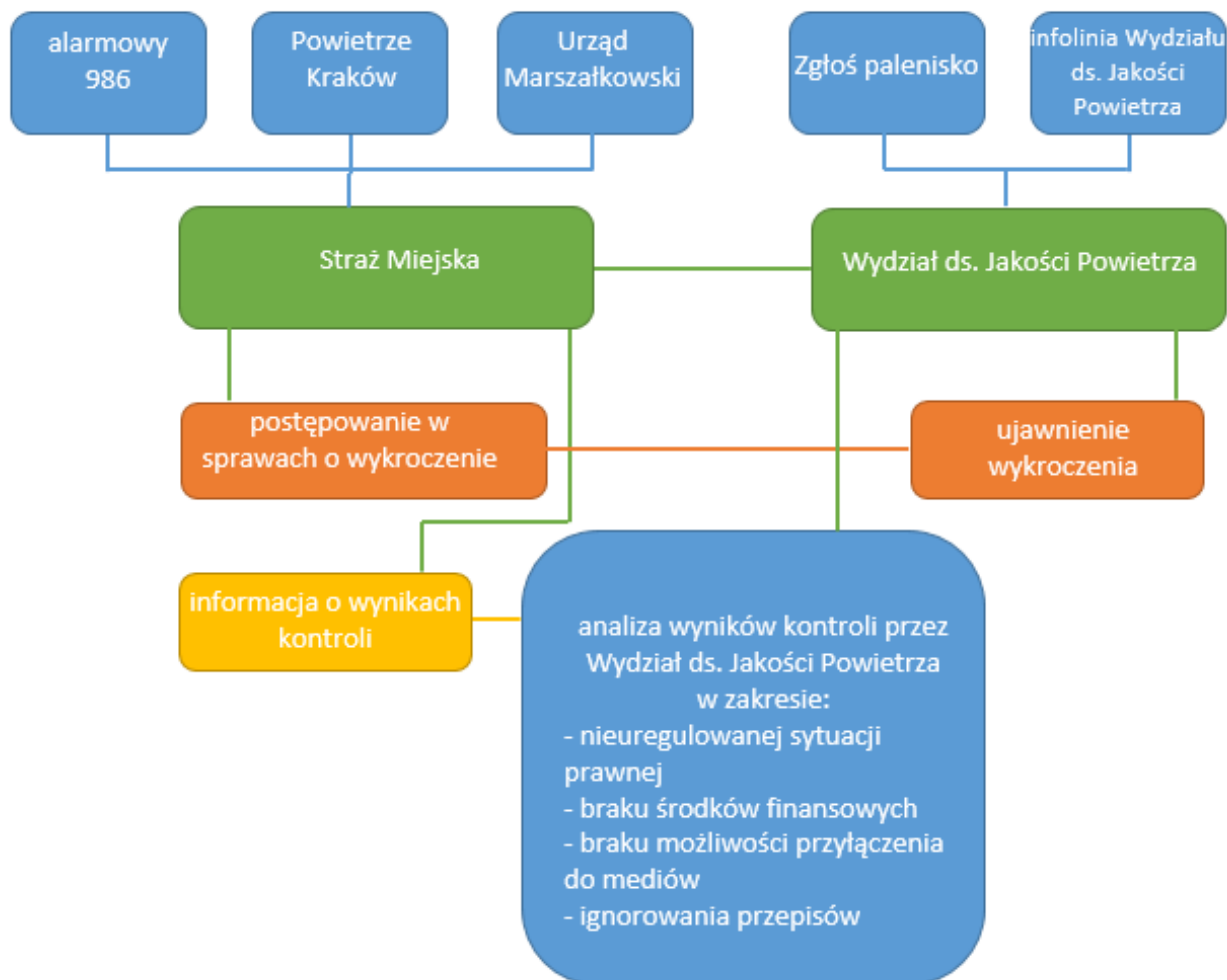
alarmowy 986

Powietrze Kraków

Urząd Marszałkowski

Zgłoś palenisko

infolinia Wydziału ds. Jakości Powietrza

Straż Miejska

Wydział ds. Jakości Powietrza

postępowanie w sprawach o wykroczenie

ujawnienie wykroczenia

informacja o wynikach kontroli

analiza wyników kontroli przez Wydział ds. Jakości Powietrza w zakresie:
- nieuregulowanej sytuacji prawnej
- braku środków finansowych
- braku możliwości przyłączenia do mediów
- ignorowania przepisów